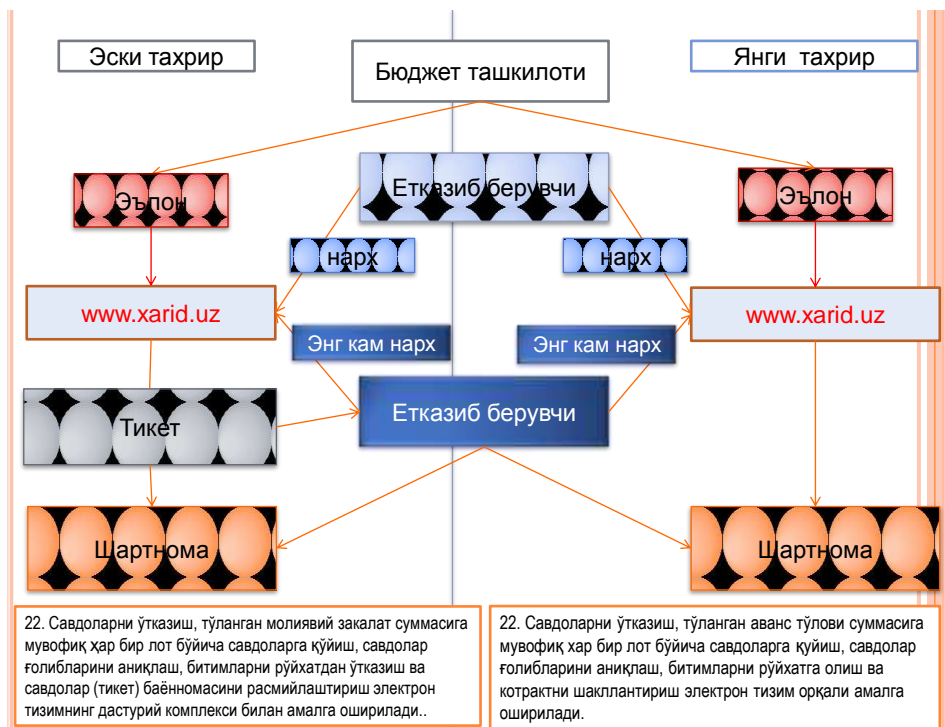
Эски тахрир

Бюджет ташкилоти

Янги тахрир

Эълон

Етказиб берувчи

Эълон

нарх

нарх

www.xarid.uz

www.xarid.uz

Энг кам нарх

Энг кам нарх

Тикет

Етказиб берувчи

Шартнома

Шартнома

22. Савдоларни ўтказиш, тўланган молиявий закалат суммасига мувофиқ ҳар бир лот бўйича савдоларга қўйиш, савдолар ғолибларини аниқлаш, битимларни рўйхатдан ўтказиш ва савдолар (тикет) баённомасини расмийлаштириш электрон тизимнинг дастурий комплекси билан амалга оширилади..

22. Савдоларни ўтказиш, тўланган аванс тўлови суммасига мувофиқ хар бир лот бўйича савдоларга қўйиш, савдолар ғолибларини аниқлаш, битимларни рўйхатга олиш ва котрактни шакллантириш электрон тизим орқали амалга оширилади.